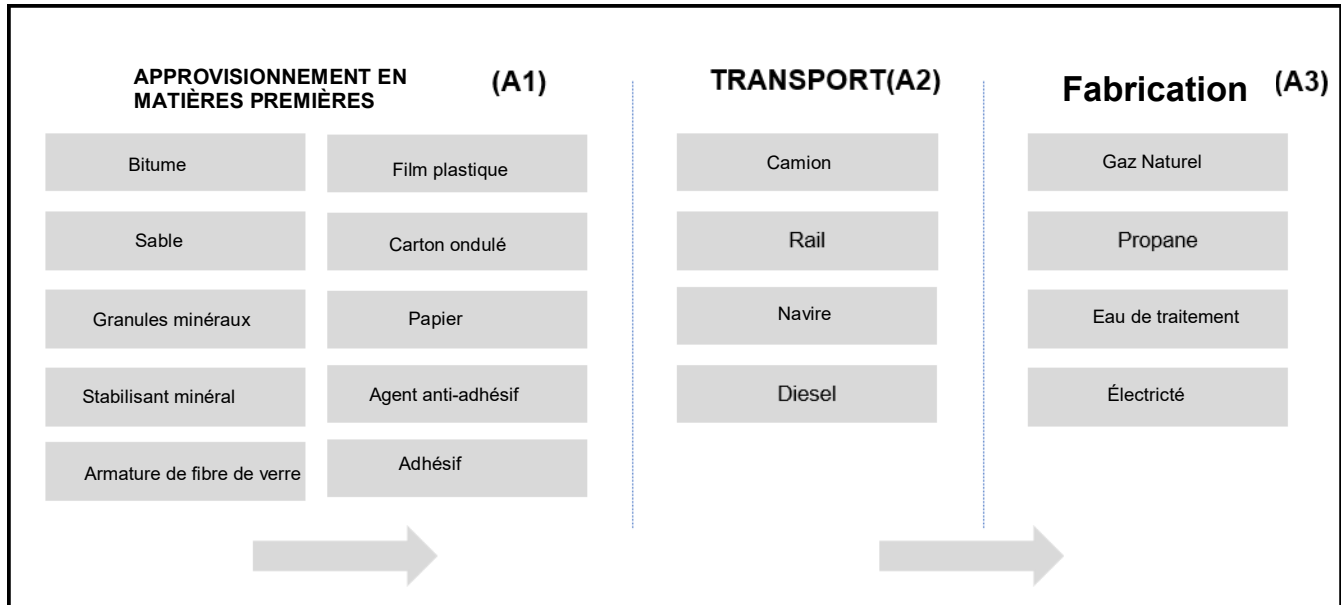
APPROVISIONNEMENT EN MATIÈRES PREMIÈRES (A1)

Bitume

Film plastique

Sable

Carton ondulé

Granules minéraux

Papier

Stabilisant minéral

Agent anti-adhésif

Armature de fibre de verre

Adhésif

TRANSPORT(A2)

Camion

Rail

Navire

Diesel

Fabrication (A3)

Gaz Naturel

Propane

Eau de traitement

Électricté